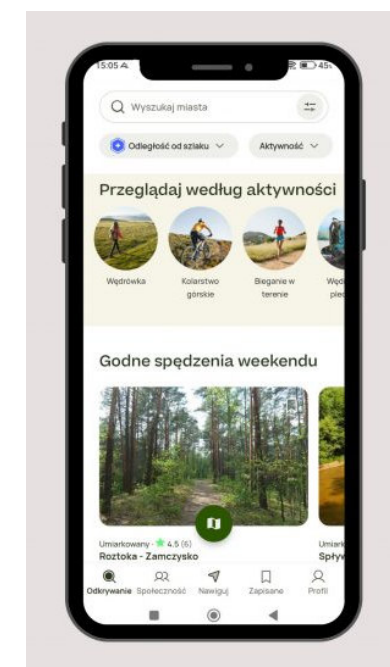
15:05

45

Wyszukaj miasta

Odległość od szlaku

Aktywność

Przeglądaj według aktywności

Wędrówka

Kolarstwo górskie

Bieganie w terenie

Węd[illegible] pie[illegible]

Godne spędzenia weekendu

Umiarkowany · ★ 4.5 (6)

Roztoka - Zamczysko

Umiar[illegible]

Spływ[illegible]

Odkrywanie

Społeczność

Nawiguj

Zapisane

Profil